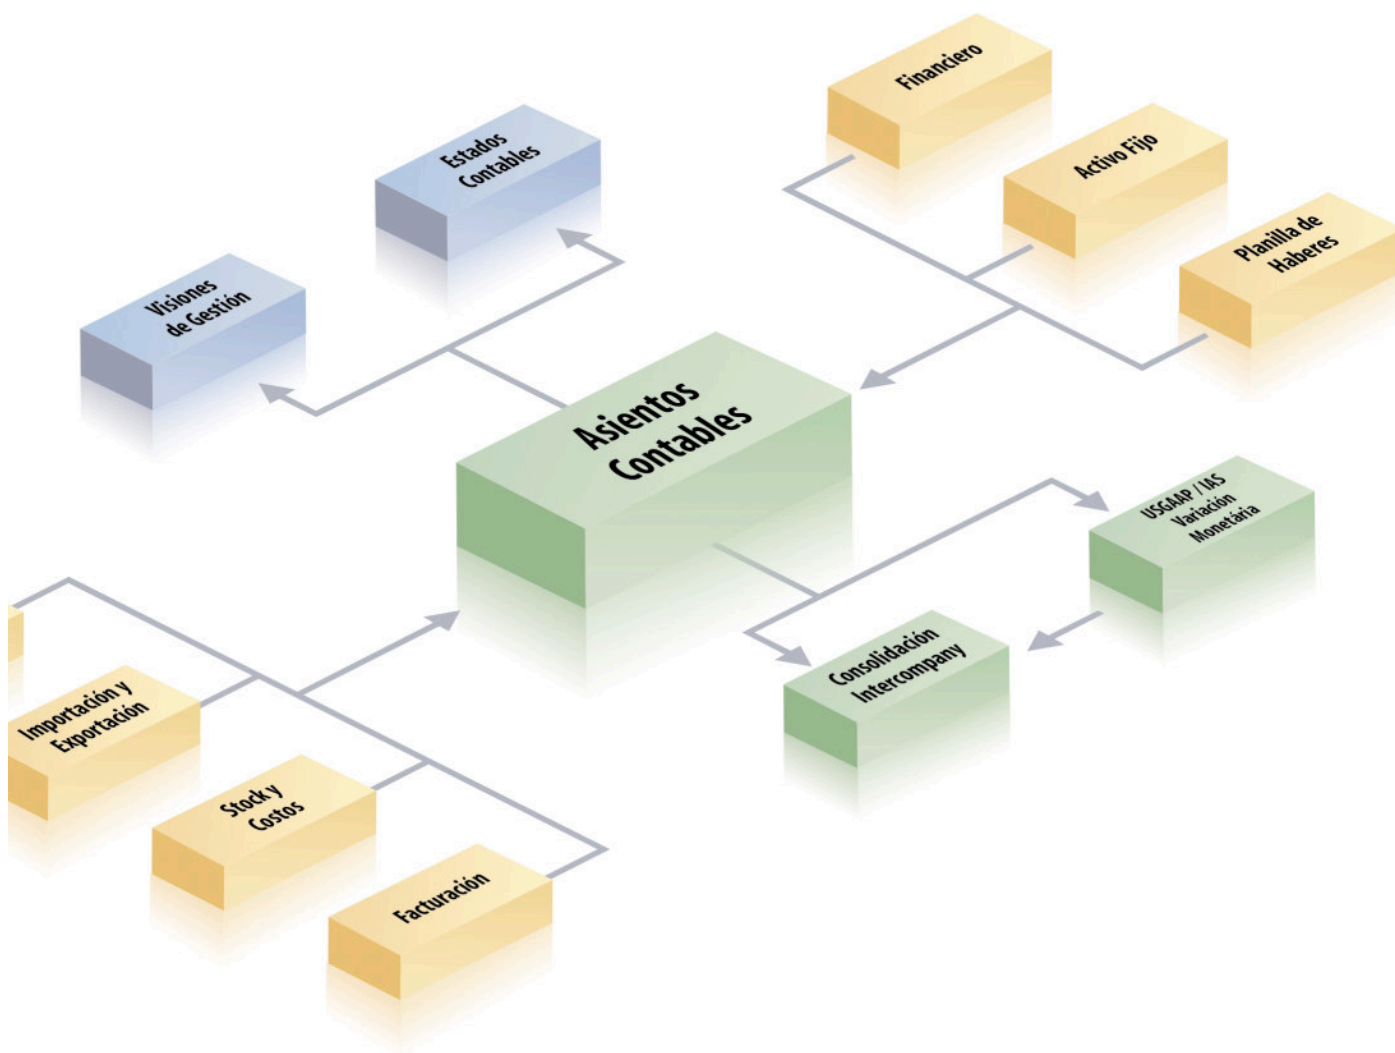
Financiero

Estados Contables

Activo Fijo

Planilla de Haberes

Visiones de Gestión

Asientos Contables

USGAAP / IAS Variación Monetaria

Consolidación Intercompany

Importación y Exportación

Stock y Costos

Facturación